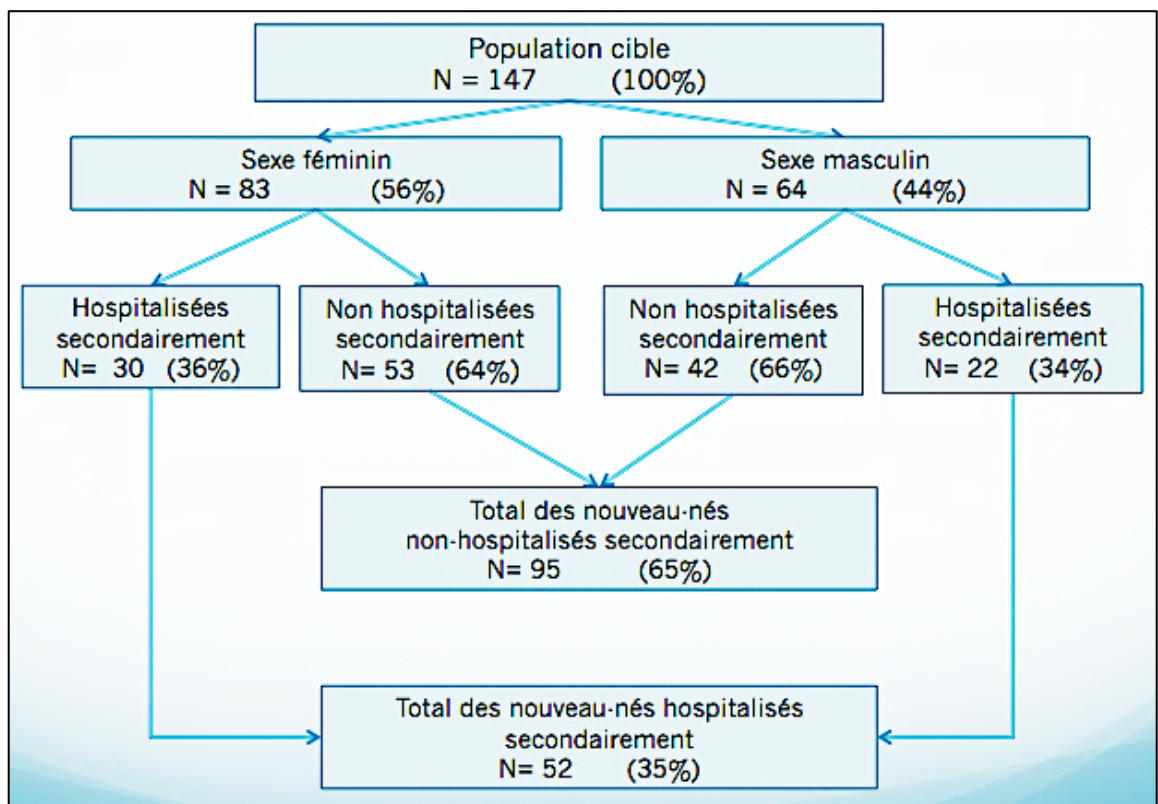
Population cible
N = 147 (100%)

Sexe féminin
N = 83 (56%)

Sexe masculin
N = 64 (44%)

Hospitalisées secondairement
N= 30 (36%)

Non hospitalisées secondairement
N= 53 (64%)

Non hospitalisées secondairement
N= 42 (66%)

Hospitalisées secondairement
N= 22 (34%)

Total des nouveau-nés non-hospitalisés secondairement
N= 95 (65%)

Total des nouveau-nés hospitalisés secondairement
N= 52 (35%)